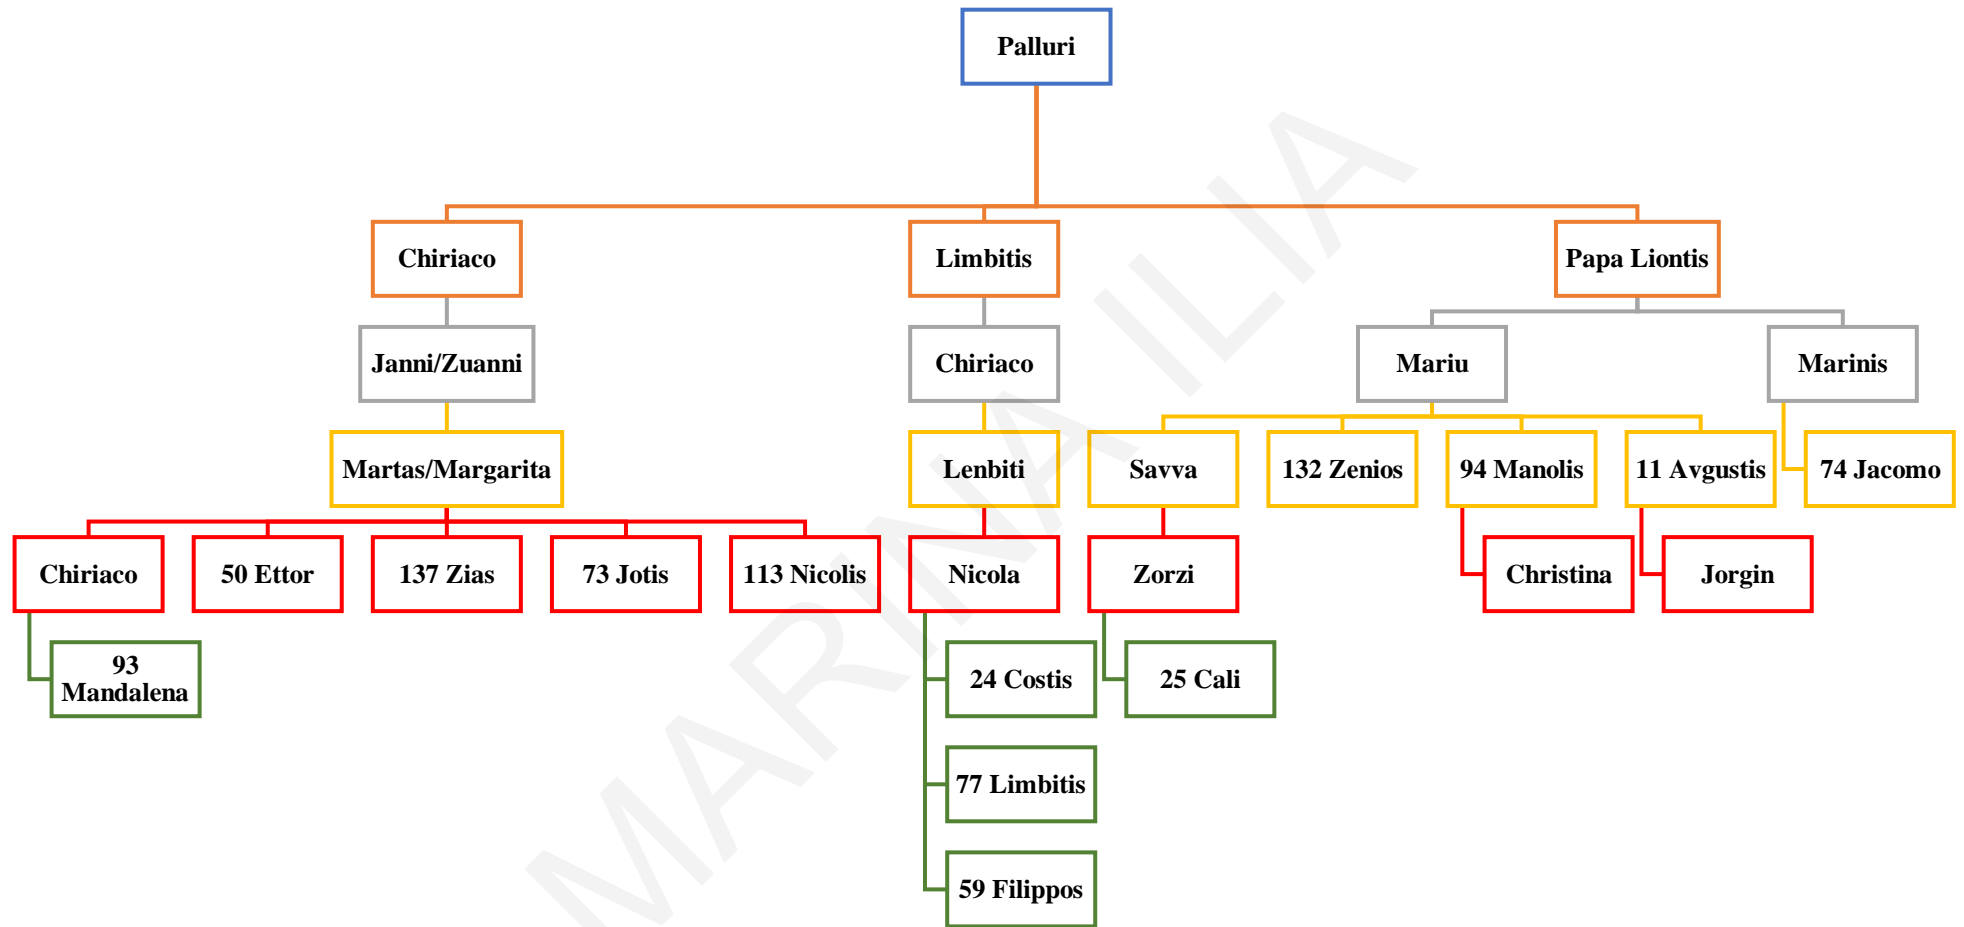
Palluri

Chiriaco

Limbitis

Papa Liontis

Janni/Zuanni

Chiriaco

Mariu

Marinis

Martas/Margarita

Lenbiti

Savva

132 Zenios

94 Manolis

11 Avgustis

74 Jacomo

Chiriaco

50 Ettor

137 Zias

73 Jotis

113 Nicolis

Nicola

Zorzi

Christina

Jorgin

93 Mandalena

24 Costis

25 Cali

77 Limbitis

59 Filippos

MARINA ILIA